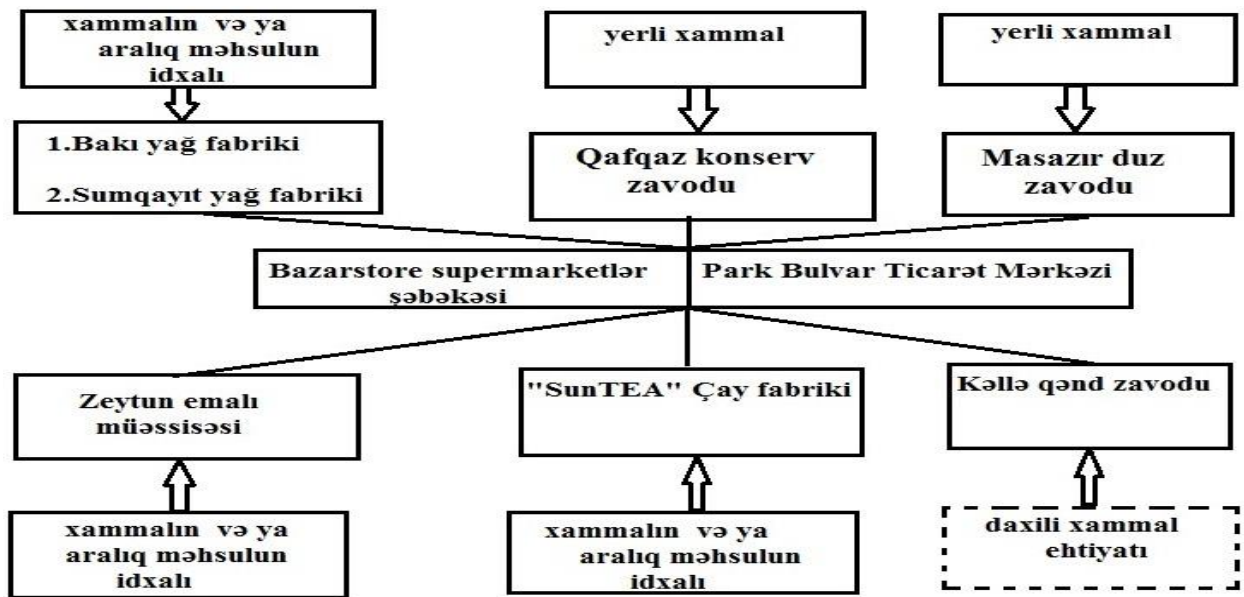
xammalın və ya aralıq məhsulun idxalı

yerli xammal

yerli xammal

1.Bakı yağ fabriki

2.Sumqayıt yağ fabriki

Qafqaz konserv zavodu

Masazır duz zavodu

Bazarstore supermarketlər şəbəkəsi

Park Bulvar Ticarət Mərkəzi

Zeytun emalı müəssisəsi

"SunTEA" Çay fabriki

Kəllə qənd zavodu

xammalın və ya aralıq məhsulun idxalı

xammalın və ya aralıq məhsulun idxalı

daxili xammal ehtiyatı